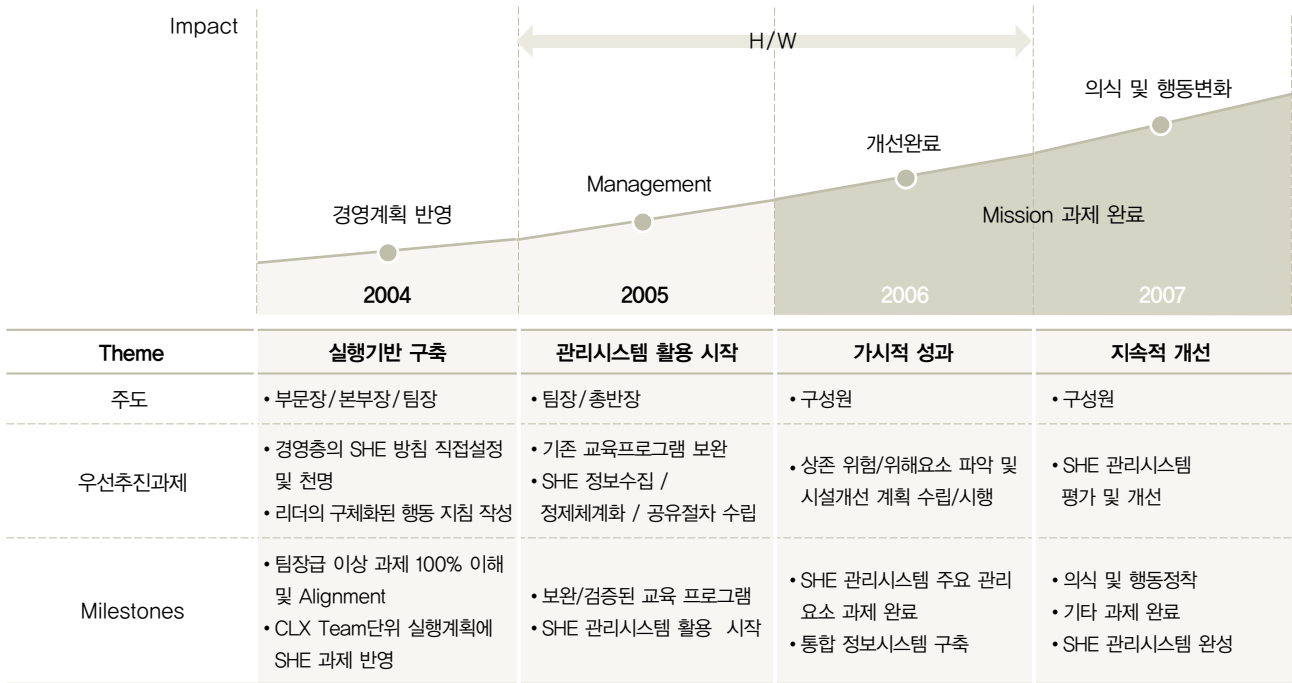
Impact

H/W

의식 및 행동변화

개선완료

Management

Mission 과제 완료

경영계획 반영

2004

2005

2006

2007

| Theme | 실행기반 구축 | 관리시스템 활용 시작 | 가시적 성과 | 지속적 개선 |
|---|---|---|---|---|
| 주도 | • 부문장/본부장/팀장 | • 팀장/총반장 | • 구성원 | • 구성원 |
| 우선추진과제 | • 경영층의 SHE 방침 직접설정 및 천명<br>• 리더의 구체화된 행동 지침 작성 | • 기존 교육프로그램 보완<br>• SHE 정보수집 / 정제체계화 / 공유절차 수립 | • 상존 위험/위해요소 파악 및 시설개선 계획 수립/시행 | • SHE 관리시스템 평가 및 개선 |
| Milestones | • 팀장급 이상 과제 100% 이해 및 Alignment<br>• CLX Team단위 실행계획에 SHE 과제 반영 | • 보완/검증된 교육 프로그램<br>• SHE 관리시스템 활용 시작 | • SHE 관리시스템 주요 관리요소 과제 완료<br>• 통합 정보시스템 구축 | • 의식 및 행동정착<br>• 기타 과제 완료<br>• SHE 관리시스템 완성 |